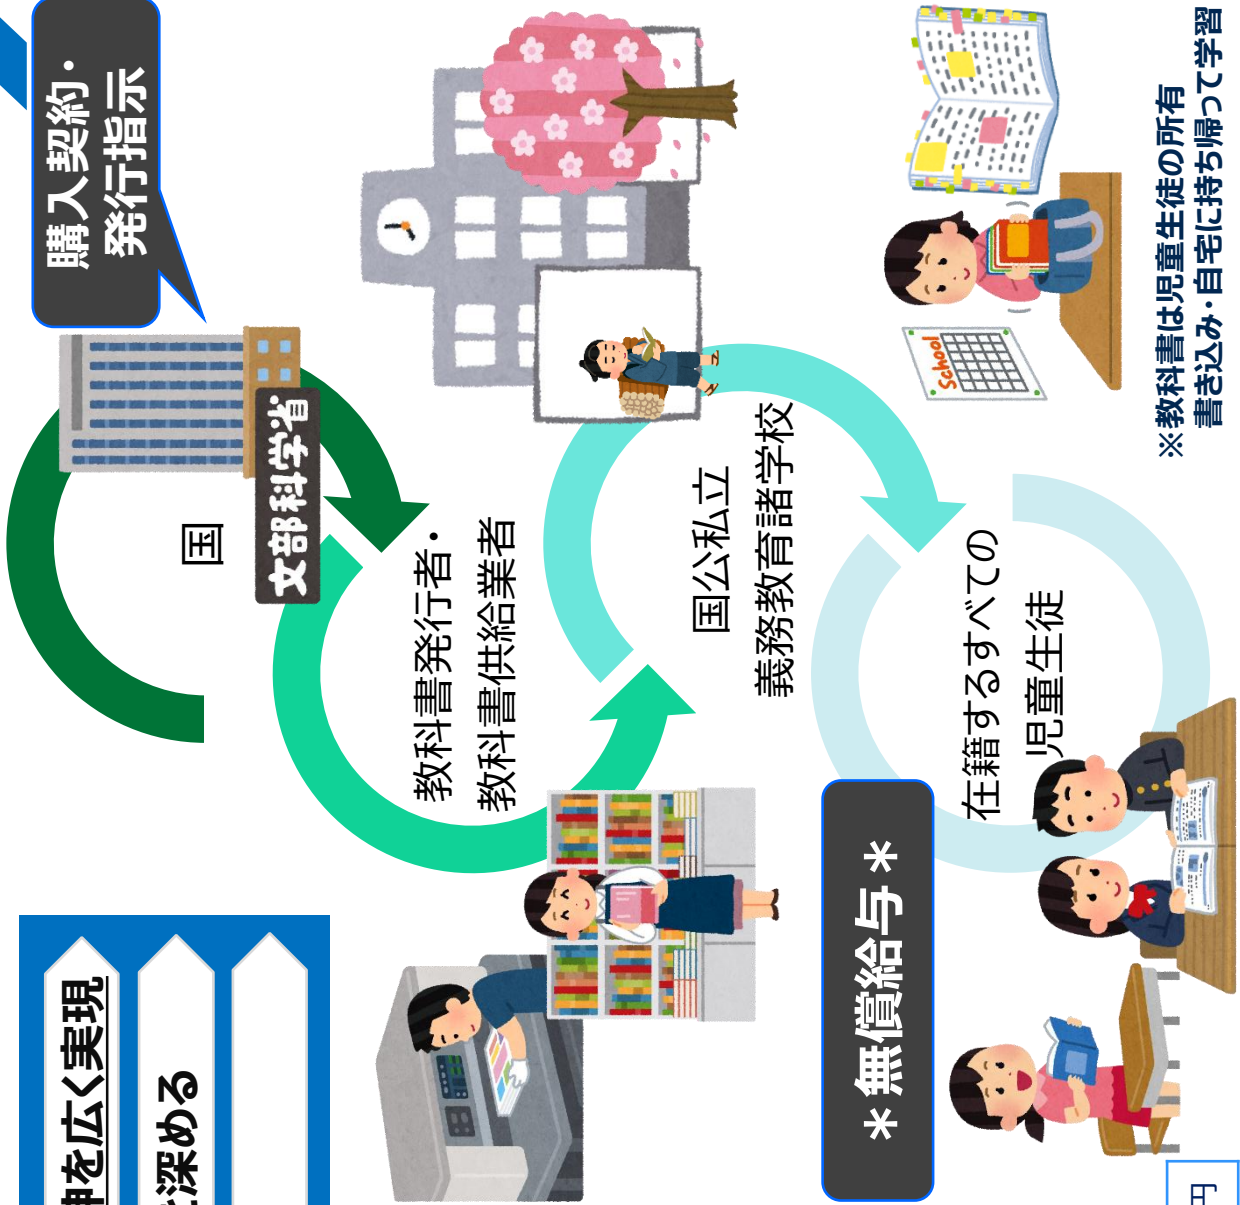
購入契約・
発行指示

国

文部科学省

教科書発行者・
教科書供給業者

国公私立
義務教育諸学校

School

在籍するすべての
児童生徒

※教科書は児童生徒の所有
書き込み・自宅に持ち帰って学習

＊無償給与＊

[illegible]を広く実現

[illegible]深める

円